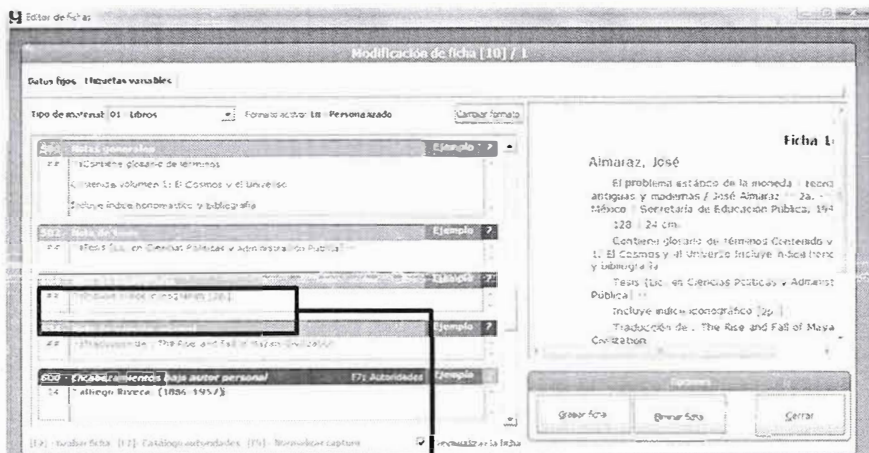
Editor de fichas

Modificación de ficha [10] / 1

Datos fijos Etiquetas variables

Tipo de material: 01 - Libros Formato actual: 10 - Personalizado Cambiar formato

500 - Notas generales Ejemplo ?
## |aContiene glosario de términos
|aContenido volumen 1: El Cosmos y el Universo
|aIncluye índice onomástico y bibliografía

502 - Nota de tesis Ejemplo ?
## |aTesis (Lic. en Ciencias Políticas y Administración Pública) --

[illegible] Ejemplo ?
## |aIncluye índice iconográfico [2p.]

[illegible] Ejemplo ?
## |aTraducción de : The Rise and Fall of Maya Civilization

600 - Encabezamientos bajo autor personal [F2] Autoridades Ejemplo
14 |aRivera, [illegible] (1886-1957)

[F2] - Grabar ficha [F2] - Catálogo autoridades [F5] - Normalizar captura Visualizar la ficha

Ficha 1

Almaraz, José

El problema estándo de la moneda : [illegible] antiguas y modernas / José Almaraz -- 2a. - México : Secretaría de Educación Pública, 19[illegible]

128 : 24 cm.

Contiene glosario de términos Contenido v 1: El Cosmos y el Universo Incluye índice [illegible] y bibliografía

Tesis (Lic. en Ciencias Políticas y Administ Pública) --

Incluye índice iconográfico [2p.]

Traducción de : The Rise and Fall of Maya Civilization

Opciones

Grabar ficha Borrar ficha Cerrar